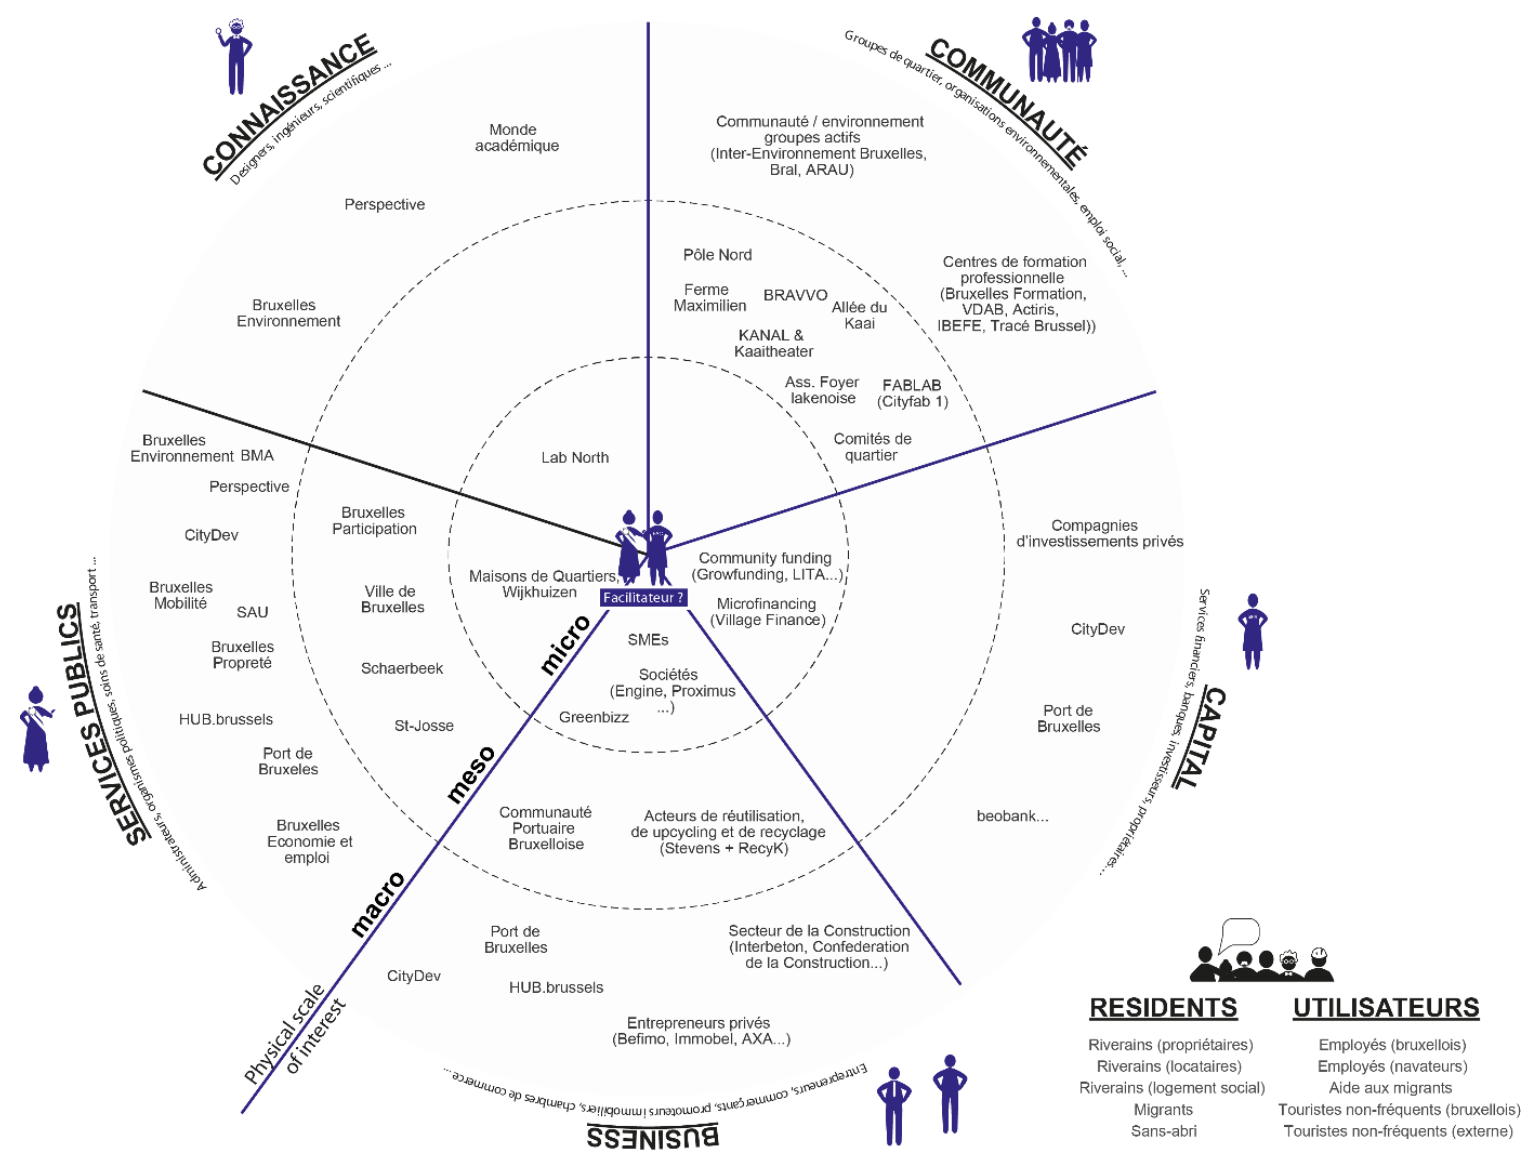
CONNAISSANCE
Designers, ingénieurs, scientifiques ...

COMMUNAUTÉ
Groupes de quartier, organisations environnementales, emploi social, ...

Monde académique

Perspective

Bruxelles Environnement

Communauté / environnement groupes actifs (Inter-Environnement Bruxelles, Bral, ARAU)

Pôle Nord

Ferme Maximilien

BRAVVO

Allée du Kaai

KANAL & Kaaitheater

Centres de formation professionnelle (Bruxelles Formation, VDAB, Actiris, IBEFE, Tracé Brussel))

Ass. Foyer lakenoise

FABLAB (Cityfab 1)

Comités de quartier

Lab North

Bruxelles Environnement BMA

Perspective

CityDev

Bruxelles Participation

Bruxelles Mobilité

SAU

Ville de Bruxelles

Maisons de Quartiers, Wijkhuizen

Facilitateur ?

Community funding (Growfunding, LITA...)

Microfinancing (Village Finance)

Compagnies d'investissements privés

CityDev

SMEs

Sociétés (Engine, Proximus ...)

Greenbizz

Bruxelles Propreté

Schaerbeek

HUB.brussels

St-Josse

Port de Bruxeles

Port de Bruxelles

micro

meso

macro

SERVICES PUBLICS
Administrateurs, organismes politiques, soins de santé, transport ...

CAPITAL
Services financiers, banques, investisseurs, propriétaires, ...

Bruxelles Economie et emploi

Communauté Portuaire Bruxelloise

Acteurs de réutilisation, de upcycling et de recyclage (Stevens + RecyK)

beobank...

Port de Bruxelles

Secteur de la Construction (Interbeton, Confederation de la Construction...)

CityDev

HUB.brussels

Entrepreneurs privés (Befimo, Immobel, AXA...)

Physical scale of interest

Entrepreneurs, commerçants, promoteurs immobiliers, chambres de commerce ...

BUSINESS

RESIDENTS
Riverains (propriétaires)
Riverains (locataires)
Riverains (logement social)
Migrants
Sans-abri

UTILISATEURS
Employés (bruxellois)
Employés (navateurs)
Aide aux migrants
Touristes non-fréquents (bruxellois)
Touristes non-fréquents (externe)